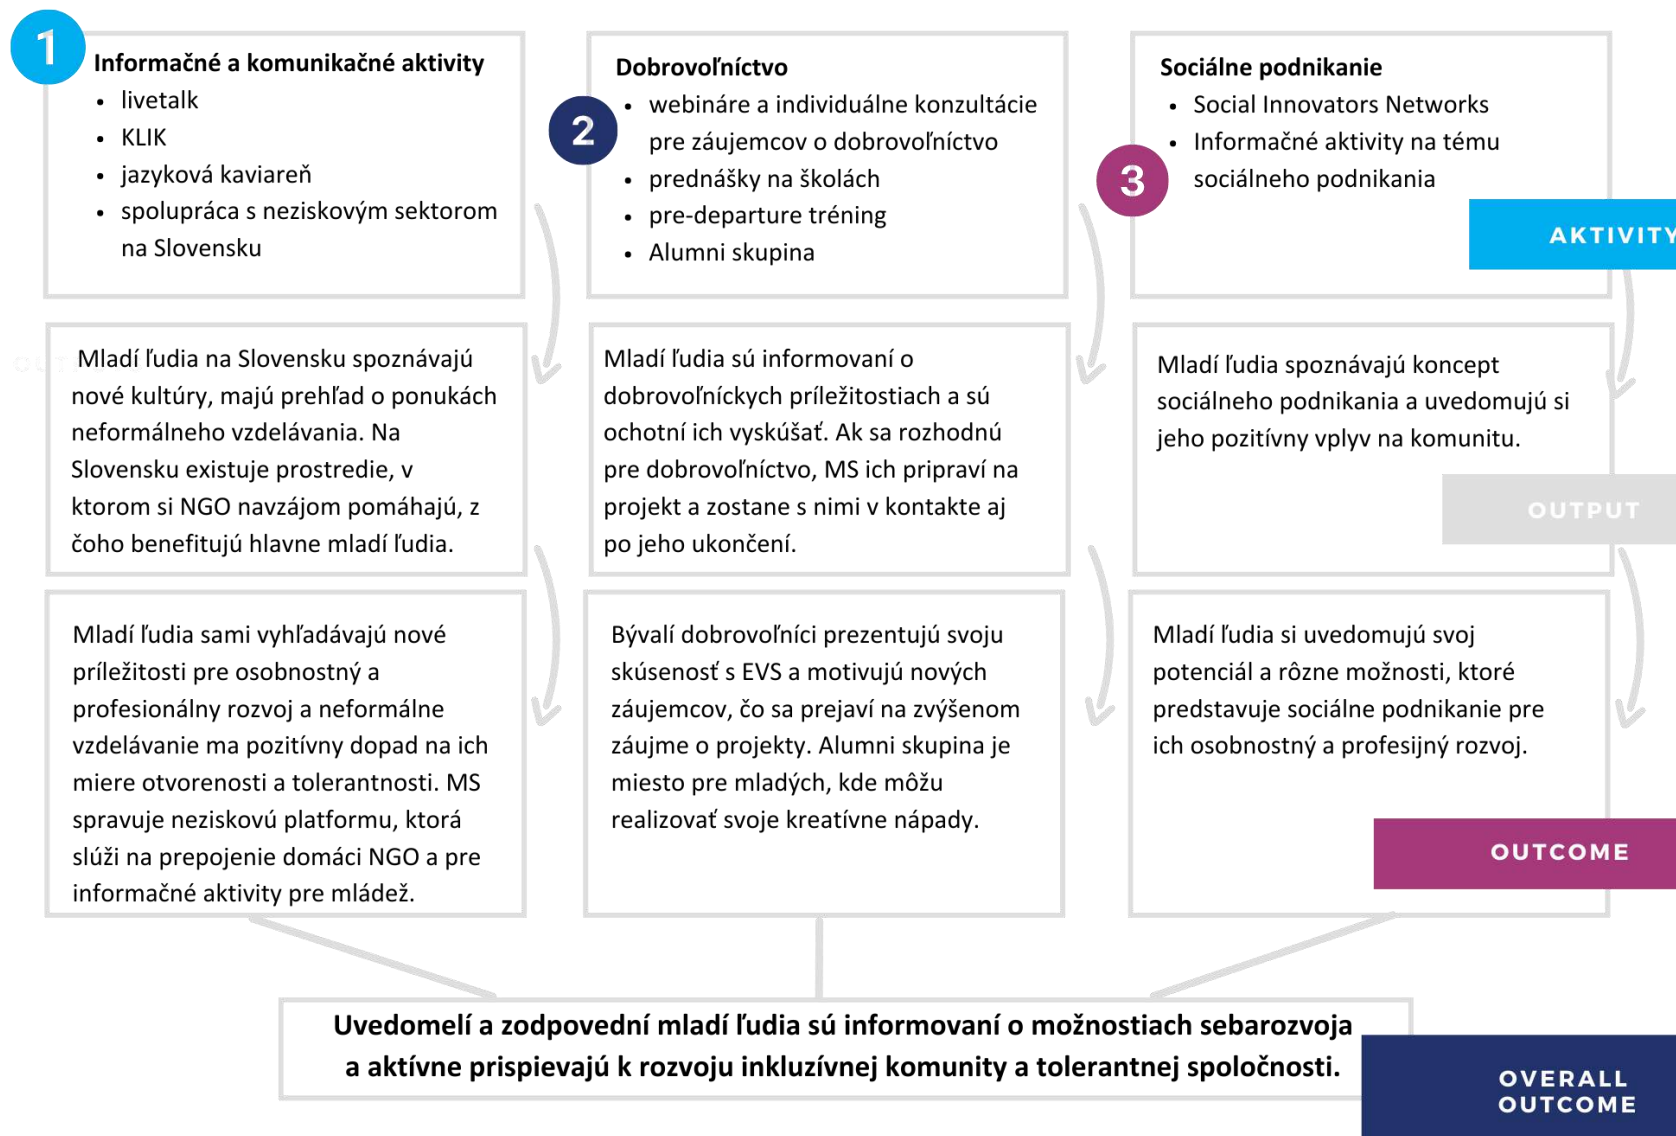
1

Informačné a komunikačné aktivity
- livetalk
- KLIK
- jazyková kaviareň
- spolupráca s neziskovým sektorom na Slovensku

2

Dobrovoľníctvo
- webináre a individuálne konzultácie pre záujemcov o dobrovoľníctvo
- prednášky na školách
- pre-departure tréning
- Alumni skupina

3

Sociálne podnikanie
- Social Innovators Networks
- Informačné aktivity na tému sociálneho podnikania

AKTIVITY

Mladí ľudia na Slovensku spoznávajú nové kultúry, majú prehľad o ponukách neformálneho vzdelávania. Na Slovensku existuje prostredie, v ktorom si NGO navzájom pomáhajú, z čoho benefitujú hlavne mladí ľudia.

Mladí ľudia sú informovaní o dobrovoľníckych príležitostiach a sú ochotní ich vyskúšať. Ak sa rozhodnú pre dobrovoľníctvo, MS ich pripraví na projekt a zostane s nimi v kontakte aj po jeho ukončení.

Mladí ľudia spoznávajú koncept sociálneho podnikania a uvedomujú si jeho pozitívny vplyv na komunitu.

OUTPUT

Mladí ľudia sami vyhľadávajú nové príležitosti pre osobnostný a profesionálny rozvoj a neformálne vzdelávanie ma pozitívny dopad na ich miere otvorenosti a tolerantnosti. MS spravuje neziskovú platformu, ktorá slúži na prepojenie domáci NGO a pre informačné aktivity pre mládež.

Bývalí dobrovoľníci prezentujú svoju skúsenosť s EVS a motivujú nových záujemcov, čo sa prejaví na zvýšenom záujme o projekty. Alumni skupina je miesto pre mladých, kde môžu realizovať svoje kreatívne nápady.

Mladí ľudia si uvedomujú svoj potenciál a rôzne možnosti, ktoré predstavuje sociálne podnikanie pre ich osobnostný a profesijný rozvoj.

OUTCOME

Uvedomelí a zodpovední mladí ľudia sú informovaní o možnostiach sebarozvoja a aktívne prispievajú k rozvoju inkluzívnej komunity a tolerantnej spoločnosti.

OVERALL OUTCOME